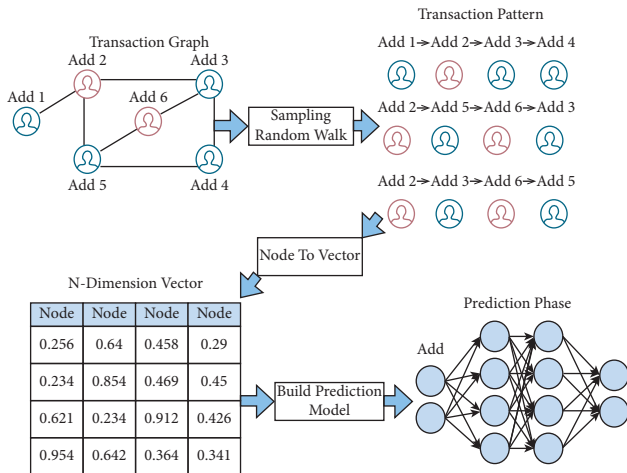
Transaction Graph

Add 1

Add 2

Add 3

Add 6

Add 5

Add 4

Sampling Random Walk

Transaction Pattern

Add 1→Add 2→Add 3→Add 4

Add 2→Add 5→Add 6→Add 3

Add 2→Add 3→Add 6→Add 5

Node To Vector

N-Dimension Vector

| Node | Node | Node | Node |
|---|---|---|---|
| 0.256 | 0.64 | 0.458 | 0.29 |
| 0.234 | 0.854 | 0.469 | 0.45 |
| 0.621 | 0.234 | 0.912 | 0.426 |
| 0.954 | 0.642 | 0.364 | 0.341 |

Build Prediction Model

Prediction Phase

Add